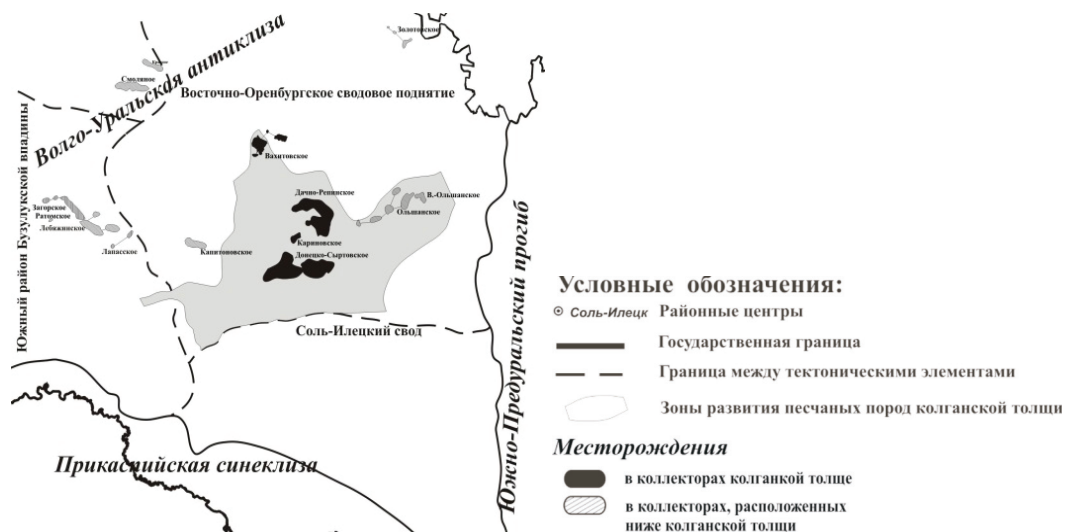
Волго-Уральская антиклиза

Южный район Бузулукской впадины

Смоляное

Восточно-Оренбургское сводовое поднятие

Золотовское

Вахитовское

Дачно-Репинское

В.-Ольшанское

Ольшанское

Загорское

Ратовское

Лебяжинское

Лапасское

Капитоновское

Кариновское

Донецко-Сыртовское

Соль-Илецкий свод

Южно-Предуральский прогиб

Прикаспийская синеклиза

Условные обозначения:

Соль-Илецк Районные центры

Государственная граница

Граница между тектоническими элементами

Зоны развития песчаных пород колганской толщи

Месторождения

в коллекторах колганкой толще

в коллекторах, расположенных ниже колганской толщи